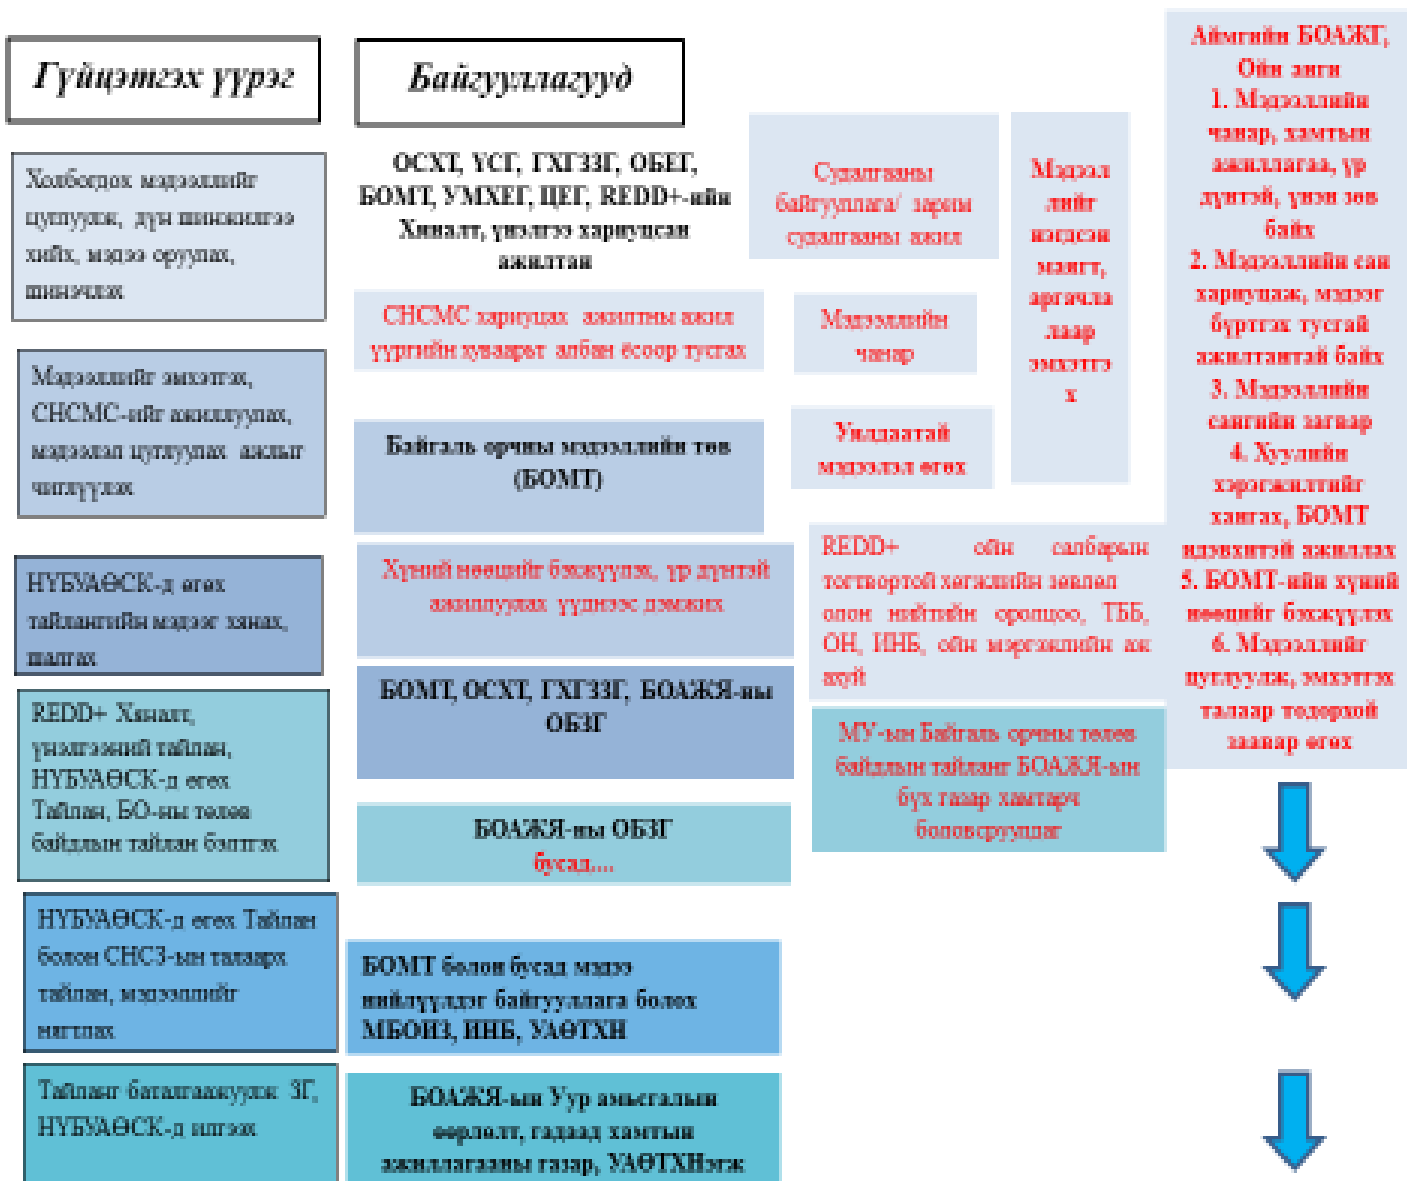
Гүйцэтгэх үүрэг

Байгууллагууд

Холбогдох мэдээллийг цуглуулах, дүн шинжилгээ хийх, мэдээ оруулах, шинэчлэх

ОСХТ, ҮСГ, ГХГЗЗГ, ОБЕГ, БОМТ, УМХЕГ, ЦЕГ, REDD+-ийн Хиналт, үнэлгээ хариуцсан ажилтан

Судалгааны байгууллага/ зарим судалгааны ажил

Мэдээллийг эмхэтгэх, СНСМС-ийг ажиллуулах, мэдээлэл цуглуулах ажлыг чиглүүлэх

СНСМС хариуцах ажилтны ажил үүргийн хуваарьт албан ёсоор тусгах

Мэдээллийн чанар

Мэдээллийг нэгдсэн маягт, аргачлалаар эмхэтгэх

Байгаль орчны мэдээллийн төв (БОМТ)

Уялдаатай мэдээлэл өгөх

Аймгийн БОАЖГ, Ойн анги
1. Мэдээллийн чанар, хамтын ажиллагаа, үр дүнтэй, үнэн зөв байх
2. Мэдээллийн сан хариуцах, мэдээг бүртгэх тусгай ажилтантай байх
3. Мэдээллийн сангийн заавар
4. Хуулийн хэрэгжилтийг хангах, БОМТ идэвхитэй ажиллах
5. БОМТ-ийн хүний нөөцийг бэхжүүлэх
6. Мэдээллийг цуглуулж, эмхэтгэх талаар тодорхой заавар өгөх

НҮБУАӨСК-д өгөх тайлангийн мэдээг хянах, шалгах

Хүний нөөцийг бэхжүүлэх, үр дүнтэй ажиллуулах үүднээс дэмжих

REDD+ ойн салбарын тогтвортой хөгжлийн зөвлөл олон нийтийн оролцоо, ТББ, ОН, ИНБ, ойн мэргэжлийн ак ауйл

REDD+ Хяналт, үнэлгээний тайлан, НҮБУАӨСК-д өгөх Тайлан, БО-ны төлөв байдлын тайлан бэлтгэх

БОМТ, ОСХТ, ГХГЗЗГ, БОАЖЯ-ны ОБЗГ

МУ-ын Байгаль орчны төлөв байдлын тайланг БОАЖЯ-ын бүх газар хамтарч боловсруулах

БОАЖЯ-ны ОБЗГ
бусад....

НҮБУАӨСК-д өгөх Тайлан болон СНСЗ-ын талаарх тайлан, мэдээллийг нягтлах

БОМТ болон бусад мэдээ нийлүүлэгч байгууллага болох МБОИЗ, ИНБ, УАӨТХН

Тайланг баталгаажуулах ЗГ, НҮБУАӨСК-д илгээх

БОАЖЯ-ын Уур амьсгалын өөрчлөлт, гадаад хамтын ажиллагааны газар, УАӨТХНэгж